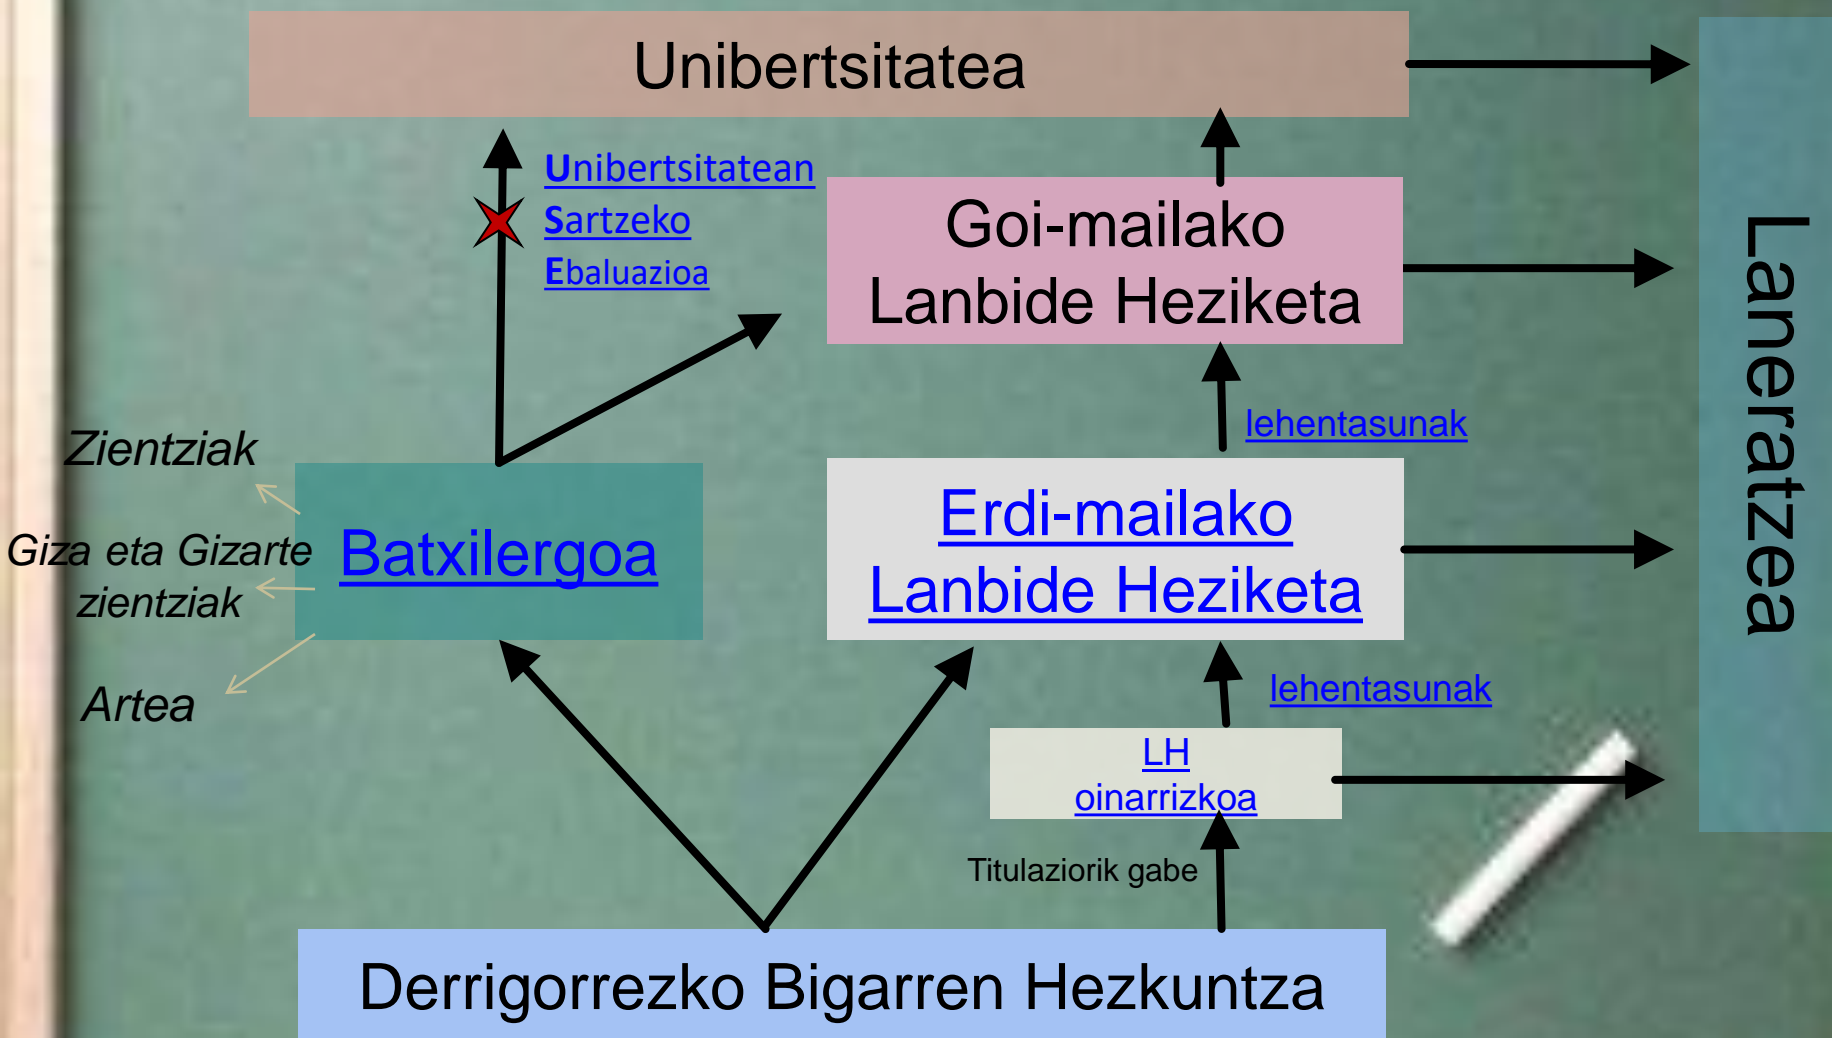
Unibertsitatea

Unibertsitatean
Sartzeko
Ebaluazioa

Goi-mailako
Lanbide Heziketa

Laneratzea

lehentasunak

Zientziak

Giza eta Gizarte zientziak

Artea

Batxilergoa

Erdi-mailako
Lanbide Heziketa

lehentasunak

LH
oinarrizkoa

Titulaziorik gabe

Derrigorrezko Bigarren Hezkuntza